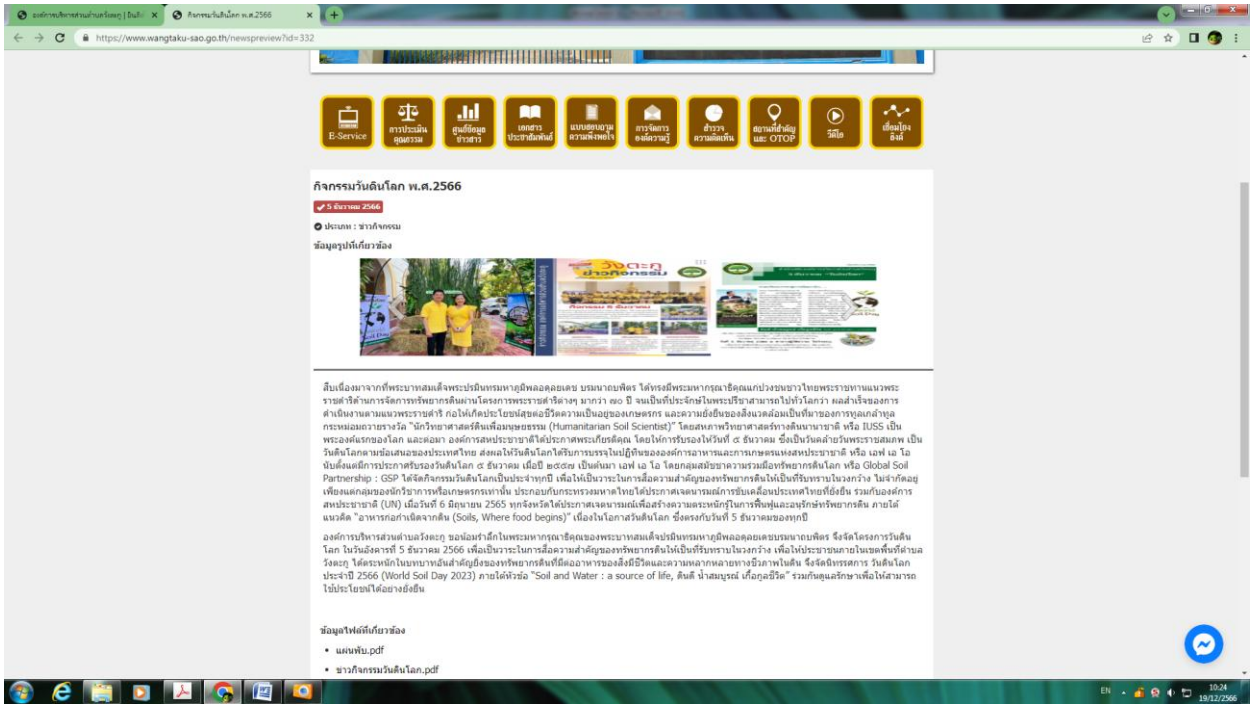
องค์การบริหารส่วนตำบลวังตะกู | ยินดีต้อนรับ
กิจกรรมวันดินโลก พ.ศ.2566
https://www.wangtaku-sao.go.th/newspreview?id=332

E-Service
การประเมินคุณธรรม
ศูนย์ข้อมูลข่าวสาร
เอกสารประชาสัมพันธ์
แบบสอบถามความพึงพอใจ
การจัดการองค์ความรู้
สำรวจความคิดเห็น
สถานที่สำคัญและ OTOP
วีดีโอ
เชื่อมโยงลิงค์

กิจกรรมวันดินโลก พ.ศ.2566
5 ธันวาคม 2566
ประเภท : ข่าวกิจกรรม
ข้อมูลรูปที่เกี่ยวข้อง

วังตะกู ข่าวกิจกรรม

สืบเนื่องมาจากที่พระบาทสมเด็จพระปรมินทรมหาภูมิพลอดุลยเดช บรมนาถบพิตร ได้ทรงมีพระมหากรุณาธิคุณแก่ปวงชนชาวไทยพระราชทานแนวพระราชดำริด้านการจัดการทรัพยากรดินผ่านโครงการพระราชดำริต่างๆ มากว่า ๗๐ ปี จนเป็นที่ประจักษ์ในพระปรีชาสามารถไปทั่วโลกว่า ผลสำเร็จของการดำเนินงานตามแนวพระราชดำริ ก่อให้เกิดประโยชน์สุขต่อชีวิตความเป็นอยู่ของเกษตรกร และความยั่งยืนของสิ่งแวดล้อมเป็นที่มาของการทูลเกล้าทูลกระหม่อมถวายรางวัล "นักวิทยาศาสตร์ดินเพื่อมนุษยธรรม (Humanitarian Soil Scientist)" โดยสหภาพวิทยาศาสตร์ทางดินนานาชาติ หรือ IUSS เป็นพระองค์แรกของโลก และต่อมา องค์การสหประชาชาติได้ประกาศพระเกียรติคุณ โดยให้การรับรองให้วันที่ ๕ ธันวาคม ซึ่งเป็นวันคล้ายวันพระราชสมภพ เป็นวันดินโลกตามข้อเสนอของประเทศไทย ส่งผลให้วันดินโลกได้รับการบรรจุไว้ในปฏิทินขององค์การอาหารและการเกษตรแห่งสหประชาชาติ หรือ เอฟ เอ โอ นับตั้งแต่มีการประกาศรับรองวันดินโลก ๕ ธันวาคม เมื่อปี ๒๕๕๗ เป็นต้นมา เอฟ เอ โอ โดยกลุ่มสมัชชาความร่วมมือทรัพยากรดินโลก หรือ Global Soil Partnership : GSP ได้จัดกิจกรรมวันดินโลกเป็นประจำทุกปี เพื่อให้เป็นวาระในการสื่อความสำคัญของทรัพยากรดินให้เป็นที่รับทราบในวงกว้าง ไม่จำกัดอยู่เพียงแต่กลุ่มของนักวิชาการหรือเกษตรกรเท่านั้น ประกอบกับกระทรวงมหาดไทยได้ประกาศเจตนารมณ์การขับเคลื่อนประเทศไทยที่ยั่งยืน ร่วมกับองค์การสหประชาชาติ (UN) เมื่อวันที่ 6 มิถุนายน 2565 ทุกจังหวัดได้ประกาศเจตนารมณ์เพื่อสร้างความตระหนักรู้ในการฟื้นฟูและอนุรักษ์ทรัพยากรดิน ภายใต้แนวคิด "อาหารกำเนิดจากดิน (Soils, Where food begins)" เนื่องในโอกาสวันดินโลก ซึ่งตรงกับวันที่ 5 ธันวาคมของทุกปี

องค์การบริหารส่วนตำบลวังตะกู ขอน้อมรำลึกในพระมหากรุณาธิคุณของพระบาทสมเด็จพระปรมินทรมหาภูมิพลอดุลยเดชบรมนาถบพิตร จึงจัดโครงการวันดินโลก ในวันอังคารที่ 5 ธันวาคม 2566 เพื่อเป็นวาระในการสื่อความสำคัญของทรัพยากรดินให้เป็นที่รับทราบในวงกว้าง เพื่อให้ประชาชนภายในเขตพื้นที่ตำบลวังตะกู ได้ตระหนักในบทบาทอันสำคัญยิ่งของทรัพยากรดินที่มีต่ออาหารของสิ่งมีชีวิตและความหลากหลายทางชีวภาพในดิน จึงจัดนิทรรศการ วันดินโลก ประจำปี 2566 (World Soil Day 2023) ภายใต้หัวข้อ "Soil and Water : a source of life, ดินดี น้ำสมบูรณ์ เกื้อกูลชีวิต" ร่วมกันดูแลรักษาเพื่อให้สามารถใช้ประโยชน์ได้อย่างยั่งยืน

ข้อมูลไฟล์ที่เกี่ยวข้อง
• แผ่นพับ.pdf
• ข่าวกิจกรรมวันดินโลก.pdf

EN 10:24 19/12/2566